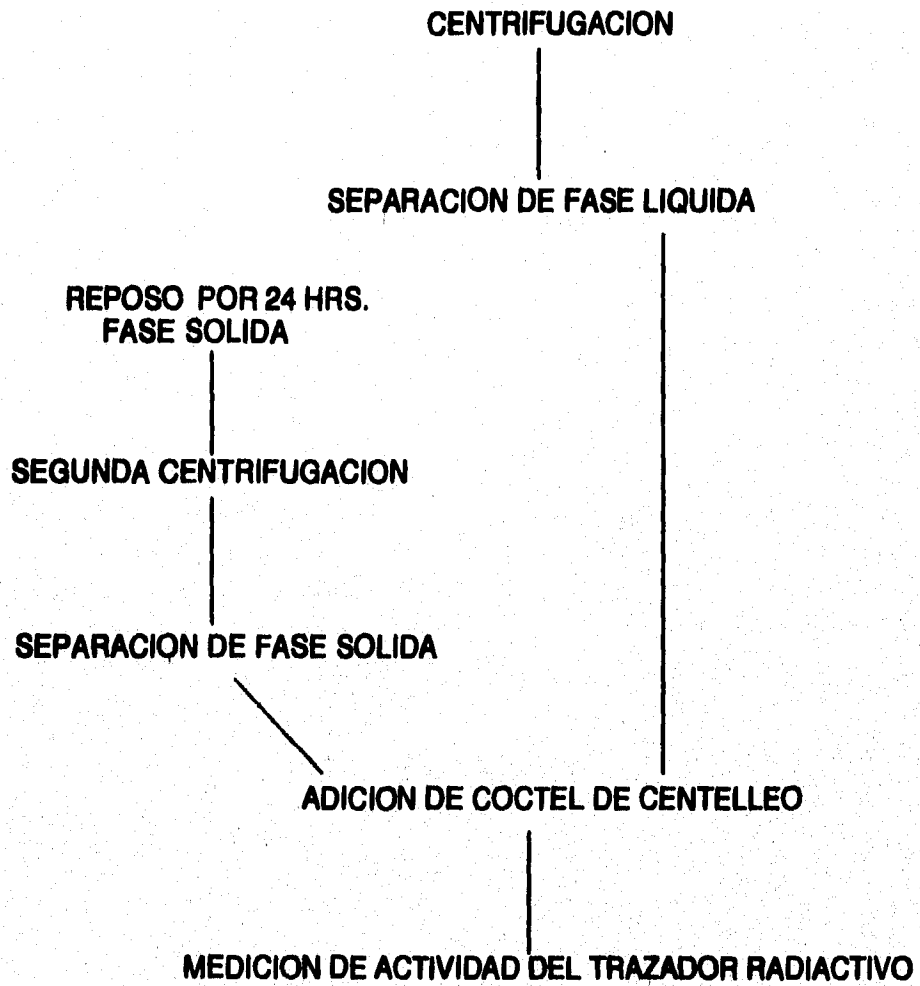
CENTRIFUGACION

SEPARACION DE FASE LIQUIDA

REPOSO POR 24 HRS.
FASE SOLIDA

SEGUNDA CENTRIFUGACION

SEPARACION DE FASE SOLIDA

ADICION DE COCTEL DE CENTELLEO

MEDICION DE ACTIVIDAD DEL TRAZADOR RADIACTIVO